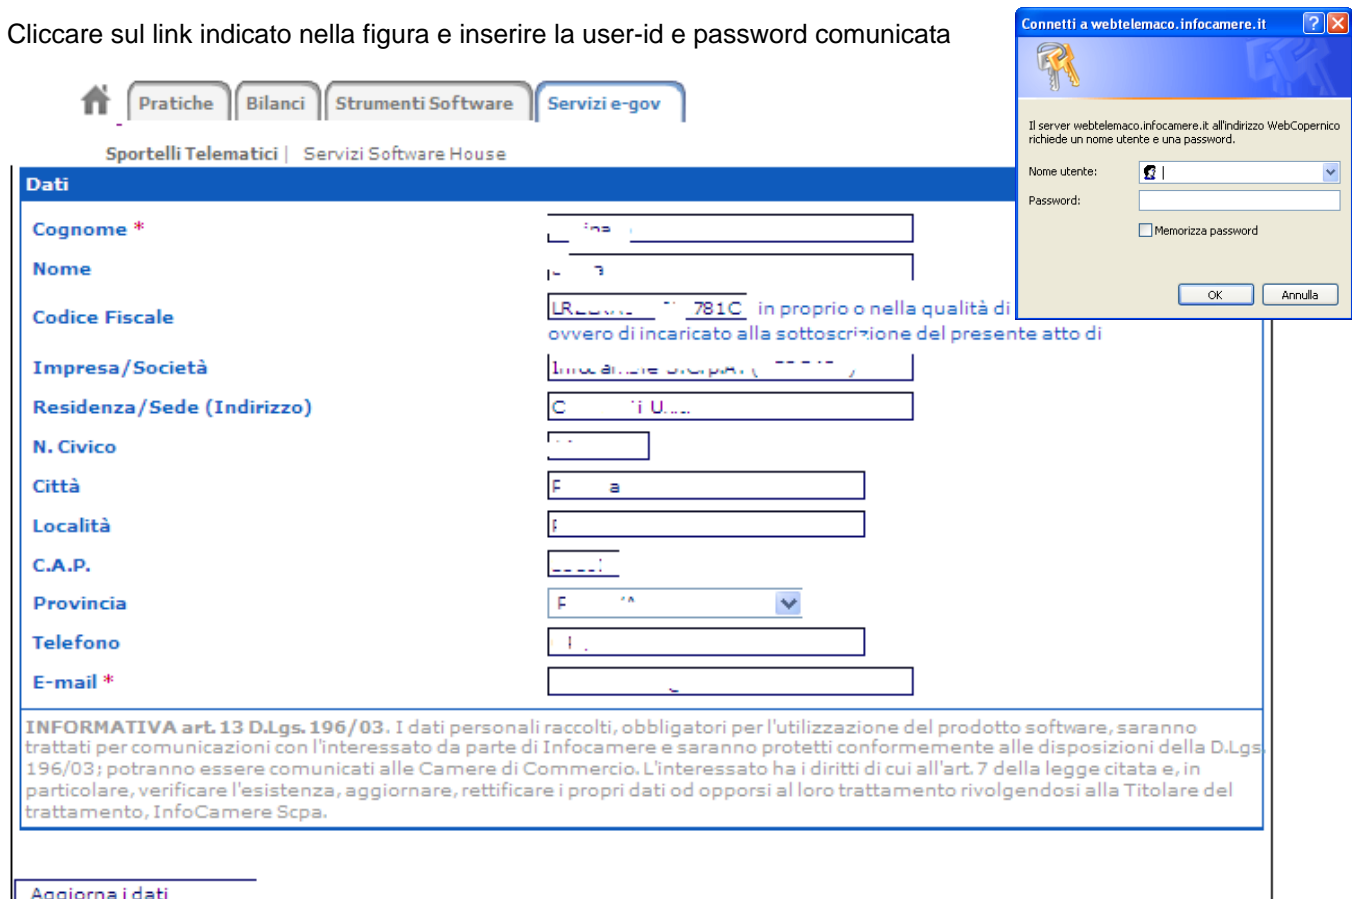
Cliccare sul link indicato nella figura e inserire la user-id e password comunicata

Pratiche | Bilanci | Strumenti Software | Servizi e-gov

Sportelli Telematici | Servizi Software House

Dati

Cognome *
Nome
Codice Fiscale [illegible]781C in proprio o nella qualità di
ovvero di incaricato alla sottoscrizione del presente atto di
Impresa/Società
Residenza/Sede (Indirizzo)
N. Civico
Città
Località
C.A.P.
Provincia
Telefono
E-mail *

INFORMATIVA art. 13 D.Lgs. 196/03. I dati personali raccolti, obbligatori per l'utilizzazione del prodotto software, saranno trattati per comunicazioni con l'interessato da parte di Infocamere e saranno protetti conformemente alle disposizioni della D.Lgs 196/03; potranno essere comunicati alle Camere di Commercio. L'interessato ha i diritti di cui all'art. 7 della legge citata e, in particolare, verificare l'esistenza, aggiornare, rettificare i propri dati od opporsi al loro trattamento rivolgendosi alla Titolare del trattamento, InfoCamere Scpa.

Aggiorna i dati

Connetti a webtelemaco.infocamere.it

Il server webtelemaco.infocamere.it all'indirizzo WebCopernico richiede un nome utente e una password.

Nome utente:
Password:
Memorizza password

OK
Annulla